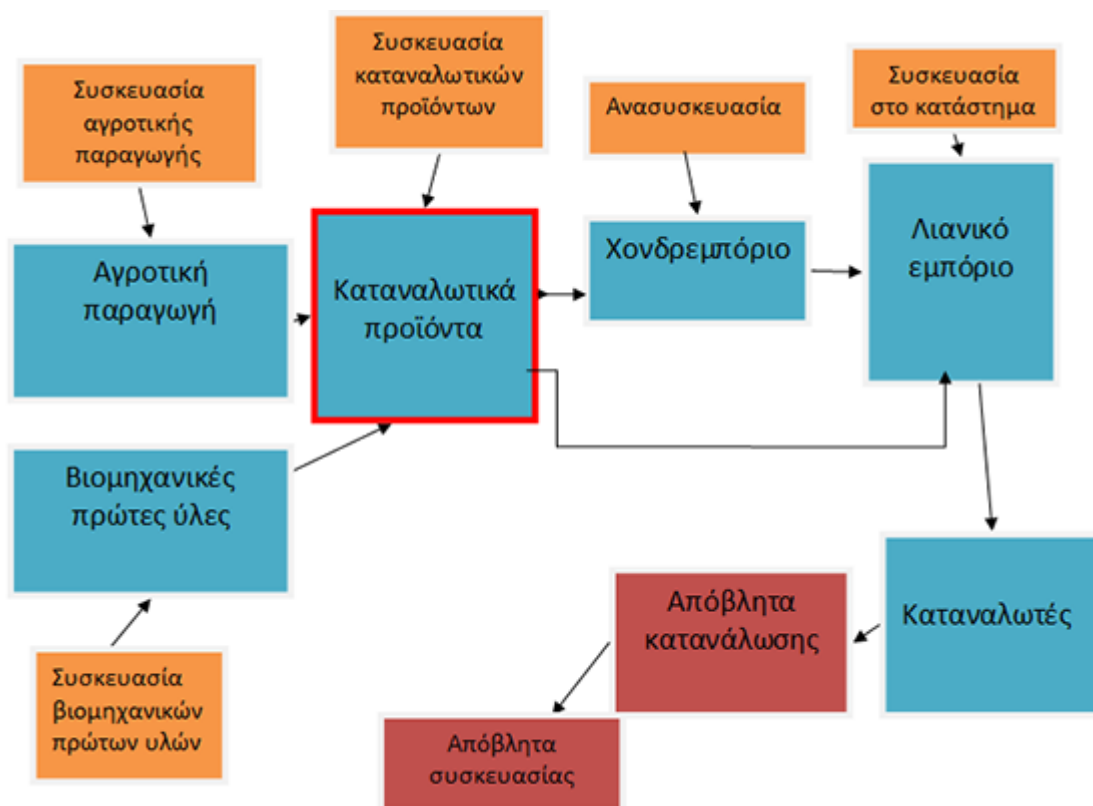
Συσκευασία αγροτικής παραγωγής

Συσκευασία καταναλωτικών προϊόντων

Ανασυσκευασία

Συσκευασία στο κατάστημα

Αγροτική παραγωγή

Καταναλωτικά προϊόντα

Χονδρεμπόριο

Λιανικό εμπόριο

Βιομηχανικές πρώτες ύλες

Καταναλωτές

Απόβλητα κατανάλωσης

Συσκευασία βιομηχανικών πρώτων υλών

Απόβλητα συσκευασίας